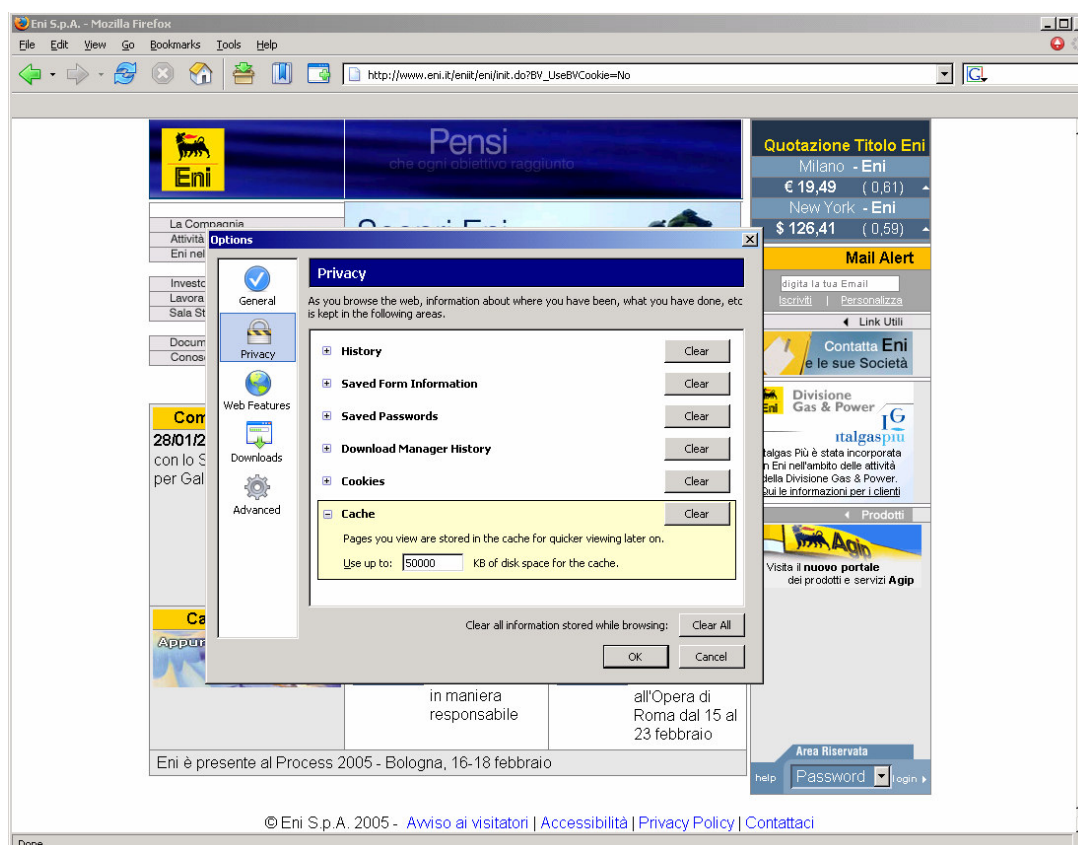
Eni S.p.A. - Mozilla Firefox

File Edit View Go Bookmarks Tools Help

http://www.eni.it/eniit/eni/init.do?BV_UseBVCookie=No

Eni

Pensi
che ogni obiettivo raggiunto

La Compagnia
Attività
Eni nel
Investo
Lavora
Sala St
Docum
Conosc

Com
28/01/2
con lo S
per Gal

Ca
Appun

Quotazione Titolo Eni
Milano - Eni
€ 19,49 ( 0,61)
New York - Eni
$ 126,41 ( 0,59)

Mail Alert
digita la tua Email
Iscriviti | Personalizza
Link Utili
Contatta Eni
e le sue Società

Divisione
Gas & Power
italgaspiù
talgas Più è stata incorporata
n Eni nell'ambito delle attività
della Divisione Gas & Power.
Qui le informazioni per i clienti

Prodotti
Agip
Visita il nuovo portale
dei prodotti e servizi Agip

Options

General
Privacy
Web Features
Downloads
Advanced

Privacy

As you browse the web, information about where you have been, what you have done, etc is kept in the following areas.

History Clear
Saved Form Information Clear
Saved Passwords Clear
Download Manager History Clear
Cookies Clear
Cache Clear

Pages you view are stored in the cache for quicker viewing later on.

Use up to: 50000 KB of disk space for the cache.

Clear all information stored while browsing: Clear All

OK Cancel

in maniera
responsabile

all'Opera di
Roma dal 15 al
23 febbraio

Eni è presente al Process 2005 - Bologna, 16-18 febbraio

Area Riservata
help Password login

© Eni S.p.A. 2005 - Avviso ai visitatori | Accessibilità | Privacy Policy | Contattaci

Done